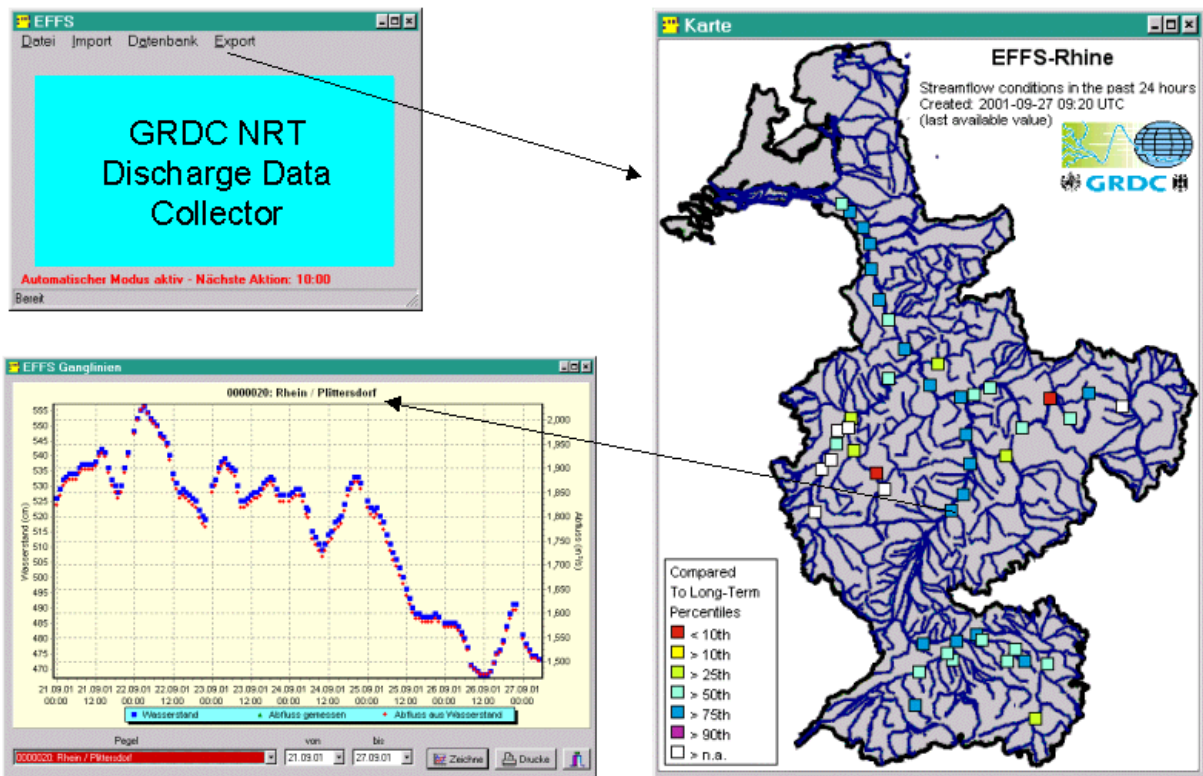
EFFS
Datei Import Datenbank Export

GRDC NRT Discharge Data Collector

Automatischer Modus aktiv - Nächste Aktion: 10:00

Bereit

Karte

EFFS-Rhine

Streamflow conditions in the past 24 hours
Created: 2001-09-27 09:20 UTC
(last available value)

GRDC

Compared To Long-Term Percentiles
< 10th
> 10th
> 25th
> 50th
> 75th
> 90th
> n.a.

EFFS Ganglinien

0000020: Rhein / Plittersdorf

| 555 |
|---|
| 550 |
| 545 |
| 540 |
| 535 |
| 530 |
| 525 |
| 520 |
| 515 |
| 510 |
| 505 |
| 500 |
| 495 |
| 490 |
| 485 |
| 480 |
| 475 |
| 470 |

Wasserstand (cm)

2,000
1,950
1,900
1,850
1,800
1,750
1,700
1,650
1,600
1,550
1,500

Abfluss (m³/s)

21.09.01 00:00
21.09.01 12:00
22.09.01 00:00
22.09.01 12:00
23.09.01 00:00
23.09.01 12:00
24.09.01 00:00
24.09.01 12:00
25.09.01 00:00
25.09.01 12:00
26.09.01 00:00
26.09.01 12:00
27.09.01 00:00

Wasserstand
Abfluss gemessen
Abfluss aus Wasserstand

Pegel
0000020: Rhein / Plittersdorf
von
21.09.01
bis
27.09.01
Zeichne
Drucke